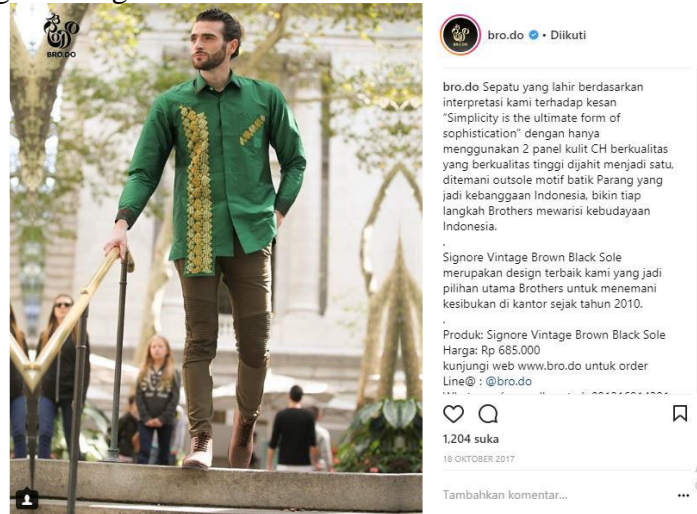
BRO.DO

bro.do • Diikuti

bro.do Sepatu yang lahir berdasarkan interpretasi kami terhadap kesan "Simplicity is the ultimate form of sophistication" dengan hanya menggunakan 2 panel kulit CH berkualitas yang berkualitas tinggi dijahit menjadi satu, ditemani outsole motif batik Parang yang jadi kebanggaan Indonesia, bikin tiap langkah Brothers mewarisi kebudayaan Indonesia.
.
Signore Vintage Brown Black Sole merupakan design terbaik kami yang jadi pilihan utama Brothers untuk menemani kesibukan di kantor sejak tahun 2010.
.
Produk: Signore Vintage Brown Black Sole
Harga: Rp 685.000
kunjungi web www.bro.do untuk order
Line@ : @bro.do
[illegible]

1,204 suka

18 OKTOBER 2017

Tambahkan komentar...
...